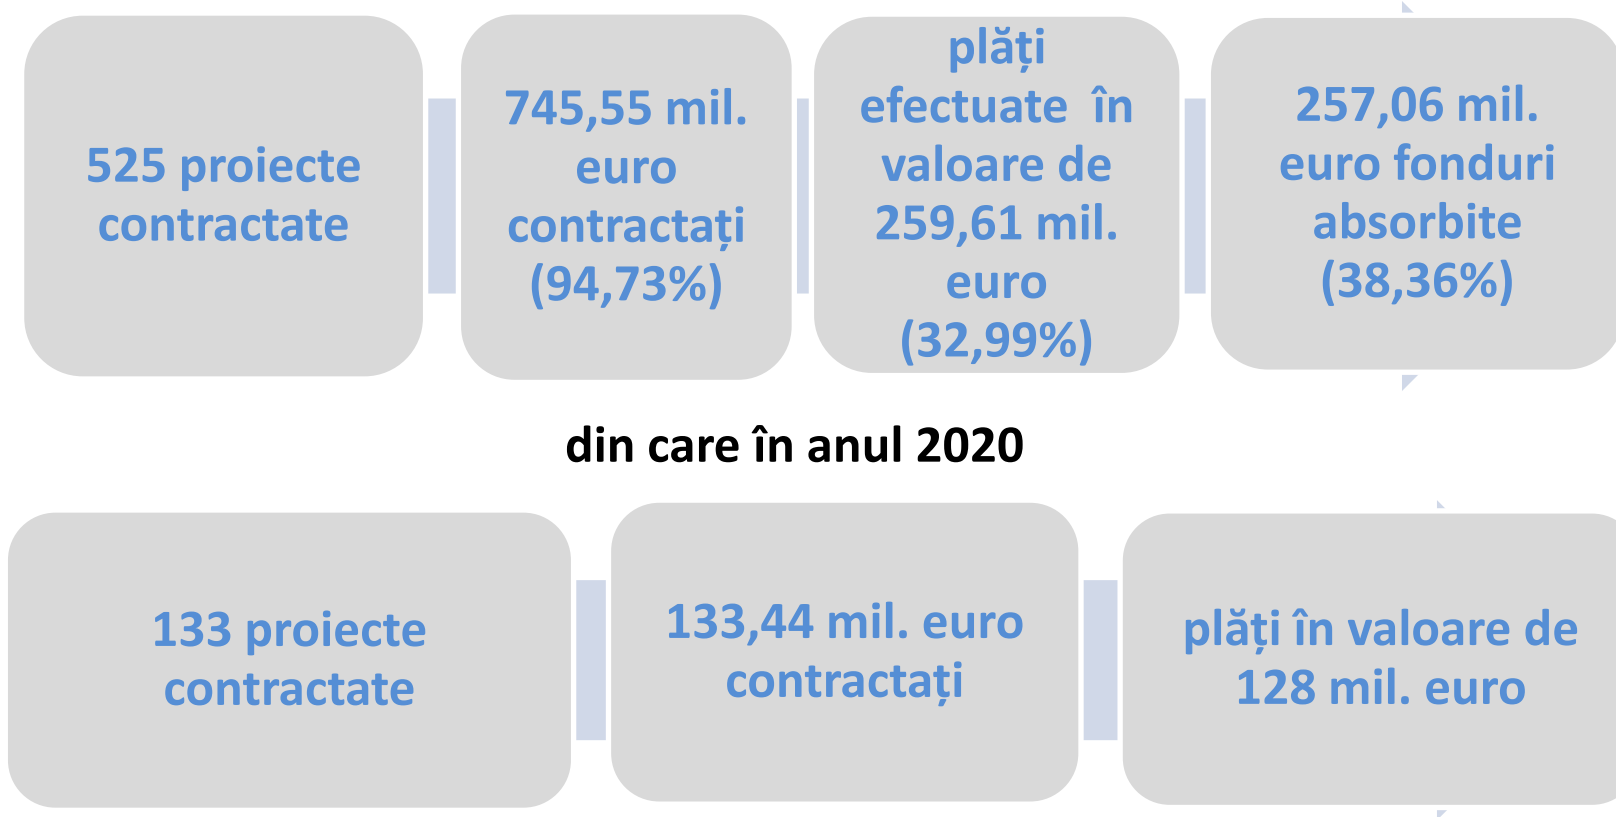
525 proiecte contractate

745,55 mil. euro contractați (94,73%)

plăți efectuate în valoare de 259,61 mil. euro (32,99%)

257,06 mil. euro fonduri absorbite (38,36%)

din care în anul 2020

133 proiecte contractate

133,44 mil. euro contractați

plăți în valoare de 128 mil. euro